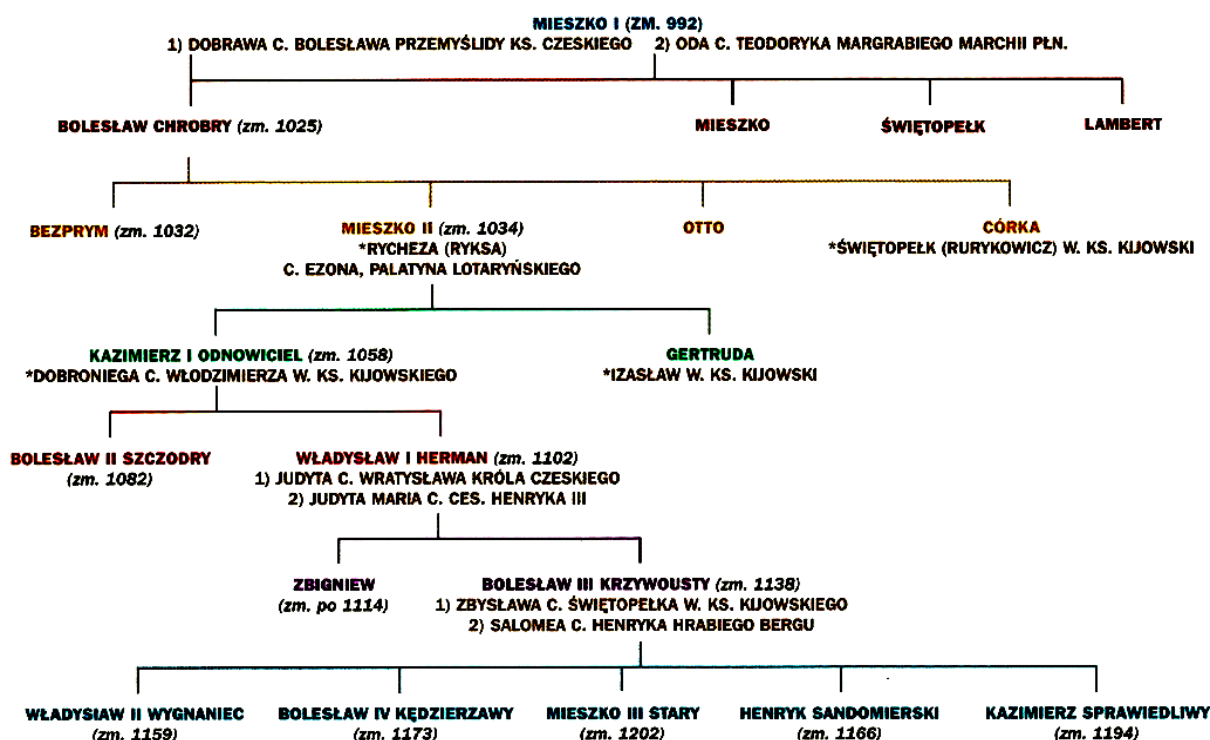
MIESZKO I (ZM. 992)
1) DOBRAWA C. BOLESŁAWA PRZEMYŚLIDY KS. CZESKIEGO 2) ODA C. TEODORYKA MARGRABIEGO MARCHII PŁN.

BOLESŁAW CHROBRY (zm. 1025)

MIESZKO

ŚWIĘTOPEŁK

LAMBERT

BEZPRYM (zm. 1032)

MIESZKO II (zm. 1034)
*RYCHEZA (RYKSA)
C. EZONA, PALATYNA LOTARYŃSKIEGO

OTTO

CÓRKA
*ŚWIĘTOPEŁK (RURYKOWICZ) W. KS. KIJOWSKI

KAZIMIERZ I ODNOWICIEL (zm. 1058)
*DOBRONIEGA C. WŁODZIMIERZA W. KS. KIJOWSKIEGO

GERTRUDA
*IZASŁAW W. KS. KIJOWSKI

BOLESŁAW II SZCZODRY
(zm. 1082)

WŁADYSŁAW I HERMAN (zm. 1102)
1) JUDYTA C. WRATYSŁAWA KRÓLA CZESKIEGO
2) JUDYTA MARIA C. CES. HENRYKA III

ZBIGNIEW
(zm. po 1114)

BOLESŁAW III KRZYWOUSTY (zm. 1138)
1) ZBYSŁAWA C. ŚWIĘTOPEŁKA W. KS. KIJOWSKIEGO
2) SALOMEA C. HENRYKA HRABIEGO BERGU

WŁADYSIAW II WYGNANIEC
(zm. 1159)

BOLESŁAW IV KĘDZIERZAWY
(zm. 1173)

MIESZKO III STARY
(zm. 1202)

HENRYK SANDOMIERSKI
(zm. 1166)

KAZIMIERZ SPRAWIEDLIWY
(zm. 1194)